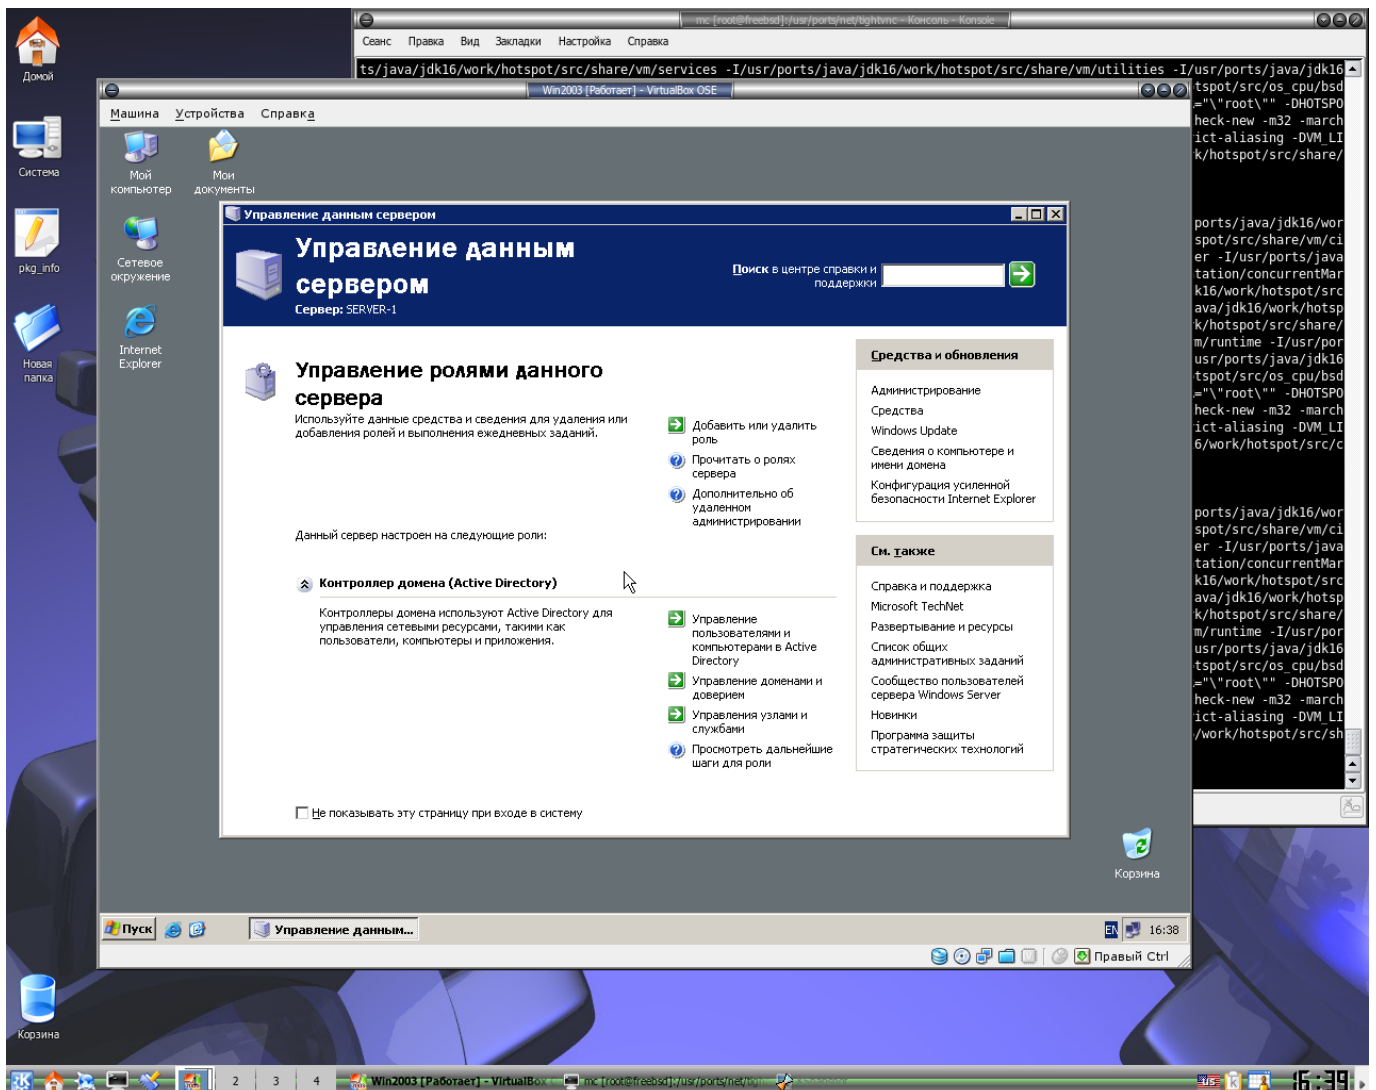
Домой

Система

pkg_info

Новая папка

Корзина

mc [root@freebsd]:/usr/ports/net/tightvnc - Консоль - Konsole

Сеанс Правка Вид Закладки Настройка Справка

ts/java/jdk16/work/hotspot/src/share/vm/services -I/usr/ports/java/jdk16/work/hotspot/src/share/vm/utilities -I/usr/ports/java/jdk16
tspot/src/os_cpu/bsd
="\"root\"" -DHOTSPO
heck-new -m32 -march
ict-aliasing -DVM_LI
k/hotspot/src/share/

ports/java/jdk16/wor
spot/src/share/vm/ci
er -I/usr/ports/java
tation/concurrentMar
k16/work/hotspot/src
ava/jdk16/work/hotsp
k/hotspot/src/share/
m/runtime -I/usr/por
usr/ports/java/jdk16
tspot/src/os_cpu/bsd
="\"root\"" -DHOTSPO
heck-new -m32 -march
ict-aliasing -DVM_LI
6/work/hotspot/src/c

ports/java/jdk16/wor
spot/src/share/vm/ci
er -I/usr/ports/java
tation/concurrentMar
k16/work/hotspot/src
ava/jdk16/work/hotsp
k/hotspot/src/share/
m/runtime -I/usr/por
usr/ports/java/jdk16
tspot/src/os_cpu/bsd
="\"root\"" -DHOTSPO
heck-new -m32 -march
ict-aliasing -DVM_LI
/work/hotspot/src/sh

Win2003 [Работает] - VirtualBox OSE

Машина Устройства Справка

Мой компьютер

Мои документы

Сетевое окружение

Internet Explorer

Управление данным сервером

Управление данным сервером

Сервер: SERVER-1

Поиск в центре справки и поддержки

Управление ролями данного сервера

Используйте данные средства и сведения для удаления или добавления ролей и выполнения ежедневных заданий.

Добавить или удалить роль

Прочитать о ролях сервера

Дополнительно об удаленном администрировании

Данный сервер настроен на следующие роли:

Контроллер домена (Active Directory)

Контроллеры домена используют Active Directory для управления сетевыми ресурсами, такими как пользователи, компьютеры и приложения.

Управление пользователями и компьютерами в Active Directory

Управление доменами и доверием

Управления узлами и службами

Просмотреть дальнейшие шаги для роли

Не показывать эту страницу при входе в систему

Средства и обновления

Администрирование

Средства

Windows Update

Сведения о компьютере и имени домена

Конфигурация усиленной безопасности Internet Explorer

См. также

Справка и поддержка

Microsoft TechNet

Развертывание и ресурсы

Список общих административных заданий

Сообщество пользователей сервера Windows Server

Новинки

Програма защиты стратегических технологий

Корзина

Пуск

Управление данным...

EN 16:38

Правый Ctrl

2 3 4

Win2003 [Работает] - VirtualBox

mc [root@freebsd]:/usr/ports/net/tigh

16:39